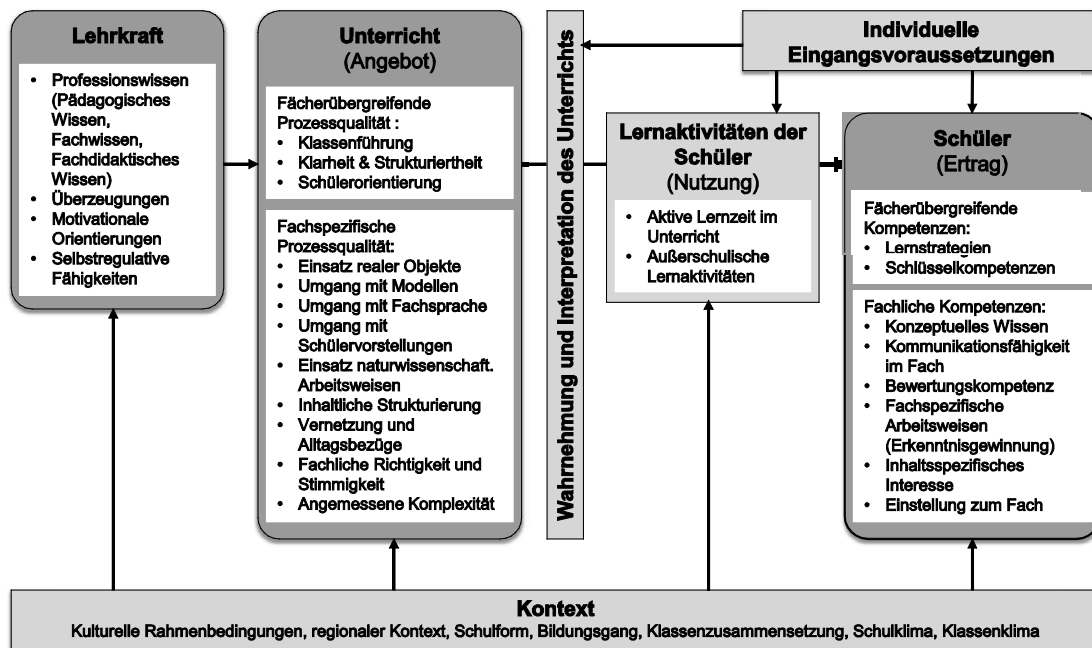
Lehrkraft

- Professionswissen (Pädagogisches Wissen, Fachwissen, Fachdidaktisches Wissen)
- Überzeugungen
- Motivationale Orientierungen
- Selbstregulative Fähigkeiten

Unterricht
(Angebot)

Fächerübergreifende Prozessqualität :
- Klassenführung
- Klarheit & Strukturiertheit
- Schülerorientierung

Fachspezifische Prozessqualität:
- Einsatz realer Objekte
- Umgang mit Modellen
- Umgang mit Fachsprache
- Umgang mit Schülervorstellungen
- Einsatz naturwissenschaft. Arbeitsweisen
- Inhaltliche Strukturierung
- Vernetzung und Alltagsbezüge
- Fachliche Richtigkeit und Stimmigkeit
- Angemessene Komplexität

Wahrnehmung und Interpretation des Unterrichts

Individuelle Eingangsvoraussetzungen

Lernaktivitäten der Schüler
(Nutzung)

- Aktive Lernzeit im Unterricht
- Außerschulische Lernaktivitäten

Schüler
(Ertrag)

Fächerübergreifende Kompetenzen:
- Lernstrategien
- Schlüsselkompetenzen

Fachliche Kompetenzen:
- Konzeptuelles Wissen
- Kommunikationsfähigkeit im Fach
- Bewertungskompetenz
- Fachspezifische Arbeitsweisen (Erkenntnisgewinnung)
- Inhaltsspezifisches Interesse
- Einstellung zum Fach

Kontext
Kulturelle Rahmenbedingungen, regionaler Kontext, Schulform, Bildungsgang, Klassenzusammensetzung, Schulklima, Klassenklima